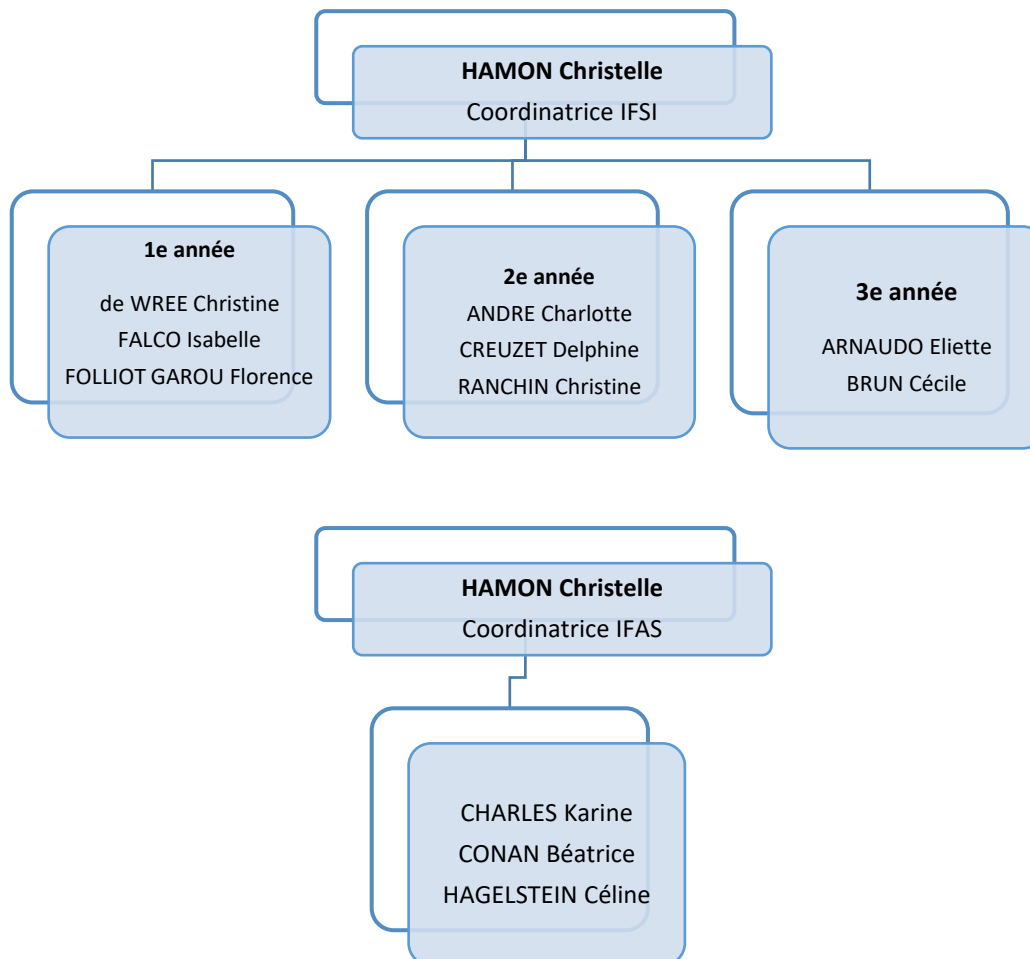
**HAMON Christelle**
Coordinatrice IFSI

**1e année**
de WREE Christine
FALCO Isabelle
FOLLIOT GAROU Florence

**2e année**
ANDRE Charlotte
CREUZET Delphine
RANCHIN Christine

**3e année**
ARNAUDO Eliette
BRUN Cécile

**HAMON Christelle**
Coordinatrice IFAS

CHARLES Karine
CONAN Béatrice
HAGELSTEIN Céline